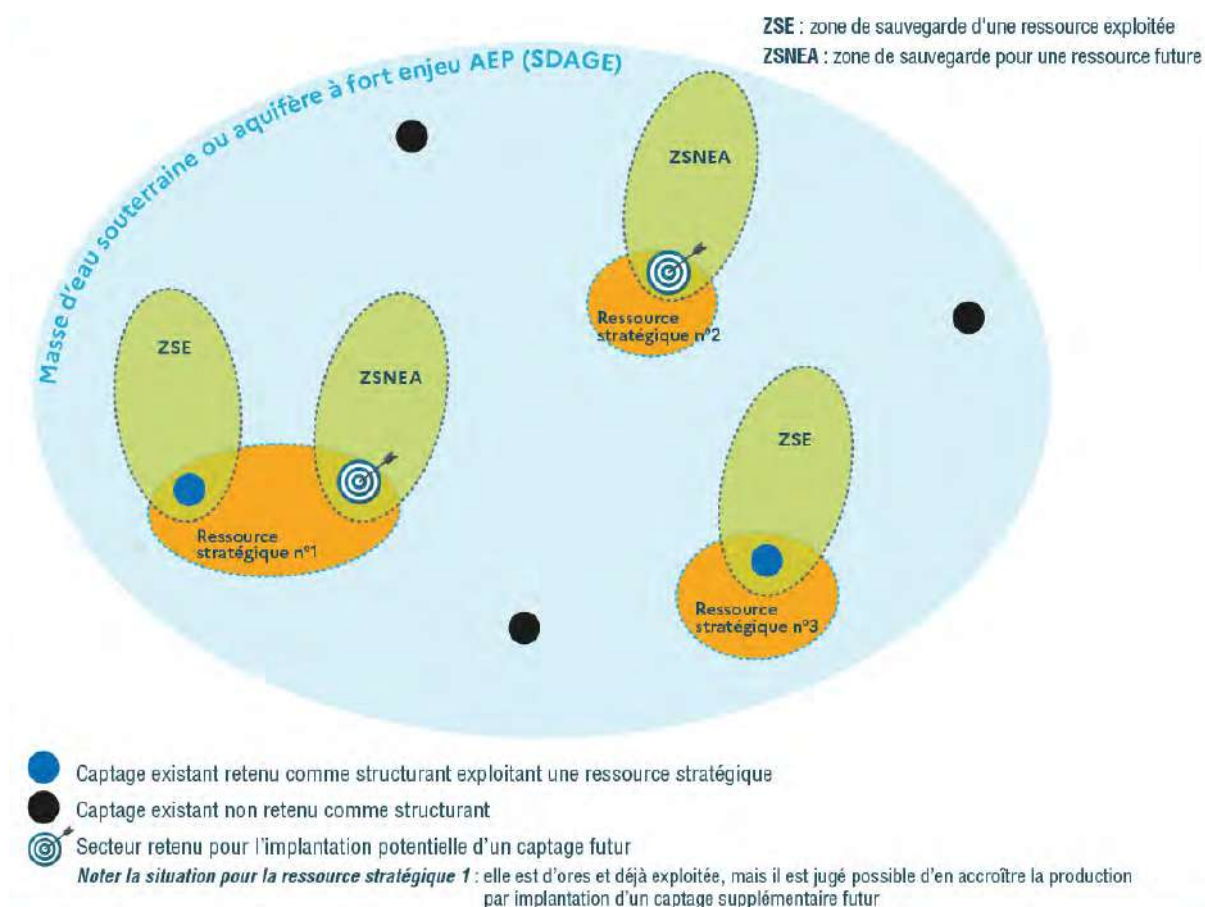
ZSE : zone de sauvegarde d'une ressource exploitée
ZSNEA : zone de sauvegarde pour une ressource future

Masse d'eau souterraine ou aquifère à fort enjeu AEP (SDAGE)

ZSNEA

Ressource stratégique n°2

ZSE

ZSNEA

ZSE

Ressource stratégique n°1

Ressource stratégique n°3

Captage existant retenu comme structurant exploitant une ressource stratégique

Captage existant non retenu comme structurant

Secteur retenu pour l'implantation potentielle d'un captage futur

Noter la situation pour la ressource stratégique 1 : elle est d'ores et déjà exploitée, mais il est jugé possible d'en accroître la production par implantation d'un captage supplémentaire futur